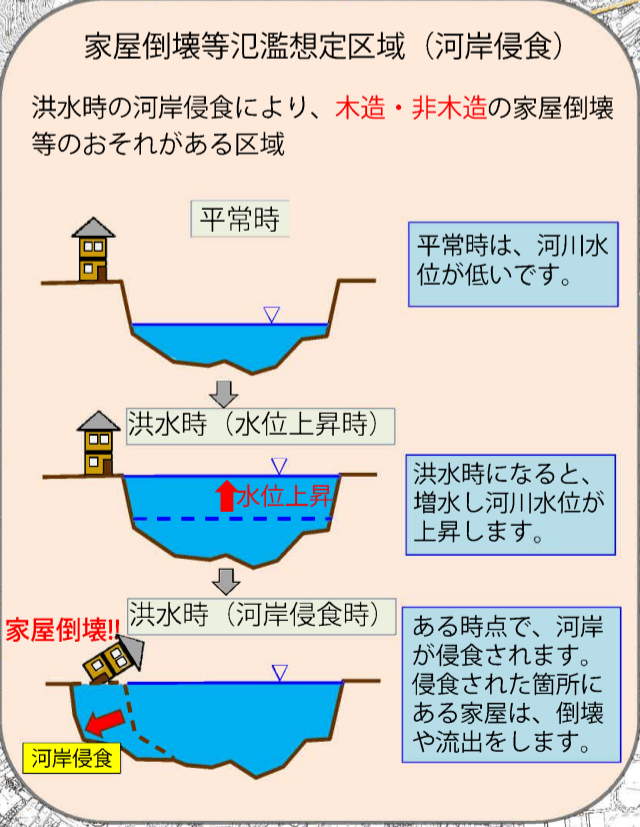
家屋倒壊等氾濫想定区域（河岸侵食）

洪水時の河岸侵食により、木造・非木造の家屋倒壊等のおそれがある区域

平常時

平常時は、河川水位が低いです。

洪水時（水位上昇時）

水位上昇

洪水時になると、増水し河川水位が上昇します。

洪水時（河岸侵食時）

家屋倒壊!!

河岸侵食

ある時点で、河岸が侵食されます。侵食された箇所にある家屋は、倒壊や流出をします。